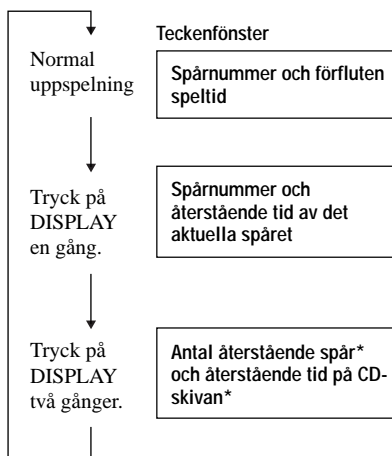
Teckenfönster

Normal uppspelning

Spårnummer och förfluten speltid

Tryck på DISPLAY en gång.

Spårnummer och återstående tid av det aktuella spåret

Tryck på DISPLAY två gånger.

Antal återstående spår* och återstående tid på CD-skivan*